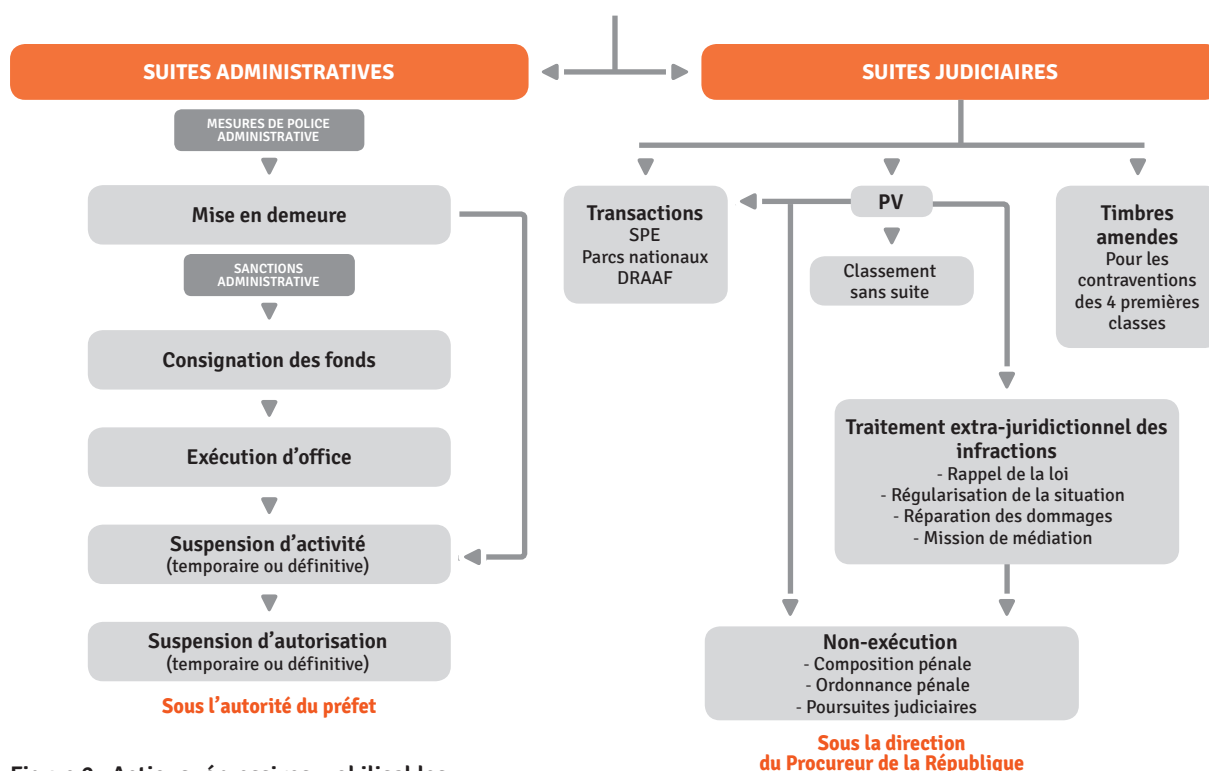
SUITES ADMINISTRATIVES

SUITES JUDICIAIRES

MESURES DE POLICE ADMINISTRATIVE

Mise en demeure

SANCTIONS ADMINISTRATIVE

Consignation des fonds

Exécution d'office

Suspension d'activité
(temporaire ou définitive)

Suspension d'autorisation
(temporaire ou définitive)

Sous l'autorité du préfet

Transactions
SPE
Parcs nationaux
DRAAF

PV

Classement sans suite

Timbres amendes
Pour les contraventions des 4 premières classes

Traitement extra-juridictionnel des infractions
- Rappel de la loi
- Régularisation de la situation
- Réparation des dommages
- Mission de médiation

Non-exécution
- Composition pénale
- Ordonnance pénale
- Poursuites judiciaires

Sous la direction du Procureur de la République

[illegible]